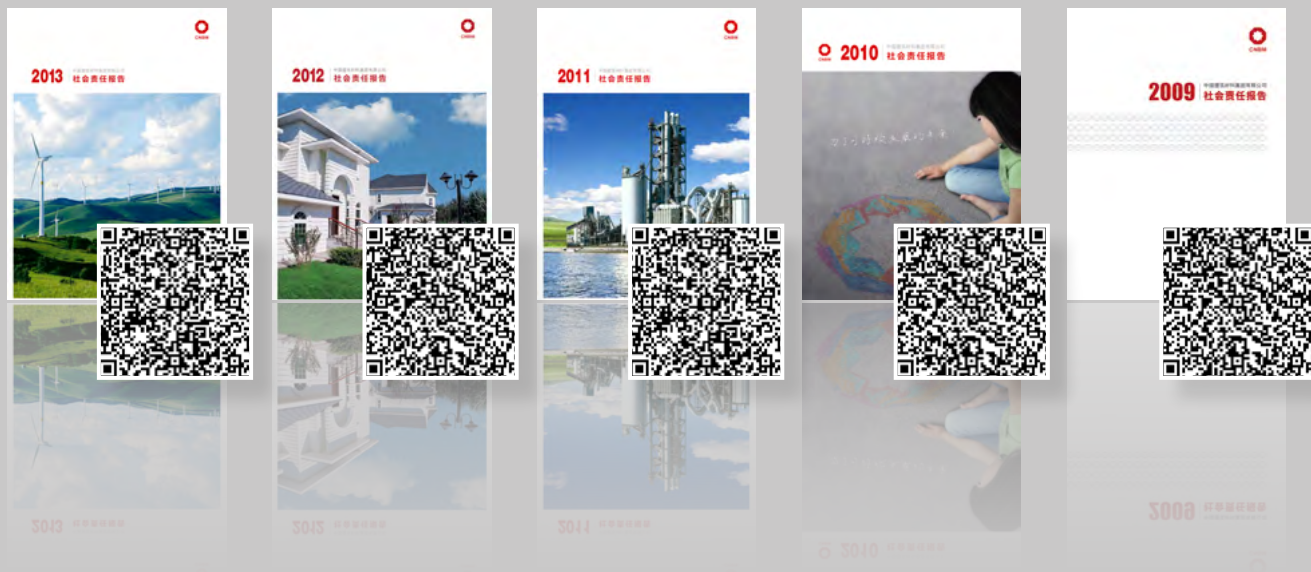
CNBM
2013 中国建筑材料集团有限公司
社会责任报告

CNBM
2012 中国建筑材料集团有限公司
社会责任报告

CNBM
2011 中国建筑材料集团有限公司
社会责任报告

CNBM
2010 中国建筑材料集团有限公司
社会责任报告

CNBM
2009 中国建筑材料集团有限公司
社会责任报告